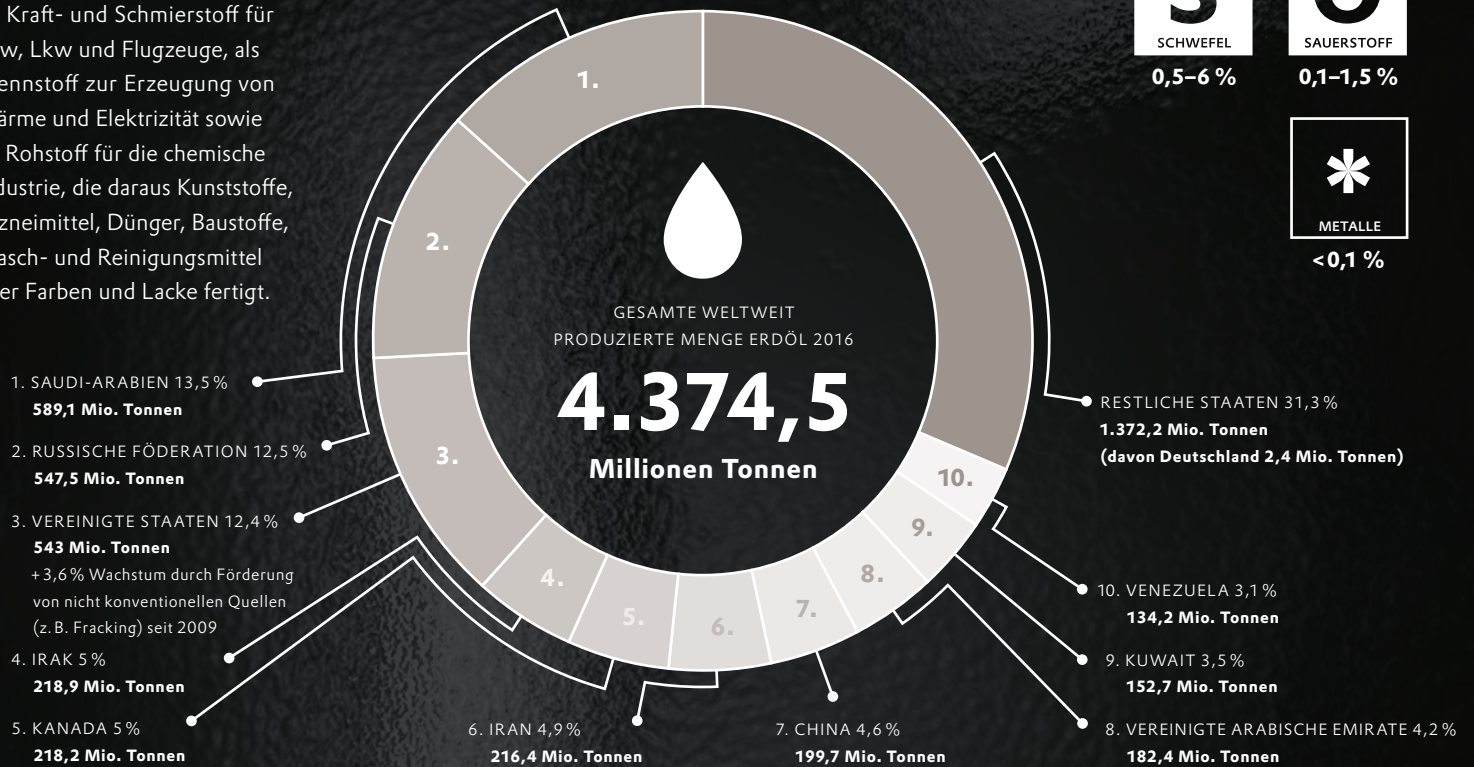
Kraft- und Schmierstoff für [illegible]w, Lkw und Flugzeuge, als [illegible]ennstoff zur Erzeugung von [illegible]ärme und Elektrizität sowie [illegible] Rohstoff für die chemische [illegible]dustrie, die daraus Kunststoffe, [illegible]zneimittel, Dünger, Baustoffe, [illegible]asch- und Reinigungsmittel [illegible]er Farben und Lacke fertigt.

SCHWEFEL
0,5–6 %

SAUERSTOFF
0,1–1,5 %

METALLE
<0,1 %

1.

2.

3.

4.

5.

6.

7.

8.

9.

10.

GESAMTE WELTWEIT PRODUZIERTE MENGE ERDÖL 2016

4.374,5

Millionen Tonnen

1. SAUDI-ARABIEN 13,5 %
589,1 Mio. Tonnen

2. RUSSISCHE FÖDERATION 12,5 %
547,5 Mio. Tonnen

3. VEREINIGTE STAATEN 12,4 %
543 Mio. Tonnen
+3,6 % Wachstum durch Förderung von nicht konventionellen Quellen (z. B. Fracking) seit 2009

4. IRAK 5 %
218,9 Mio. Tonnen

5. KANADA 5 %
218,2 Mio. Tonnen

6. IRAN 4,9 %
216,4 Mio. Tonnen

7. CHINA 4,6 %
199,7 Mio. Tonnen

RESTLICHE STAATEN 31,3 %
1.372,2 Mio. Tonnen
(davon Deutschland 2,4 Mio. Tonnen)

10. VENEZUELA 3,1 %
134,2 Mio. Tonnen

9. KUWAIT 3,5 %
152,7 Mio. Tonnen

8. VEREINIGTE ARABISCHE EMIRATE 4,2 %
182,4 Mio. Tonnen